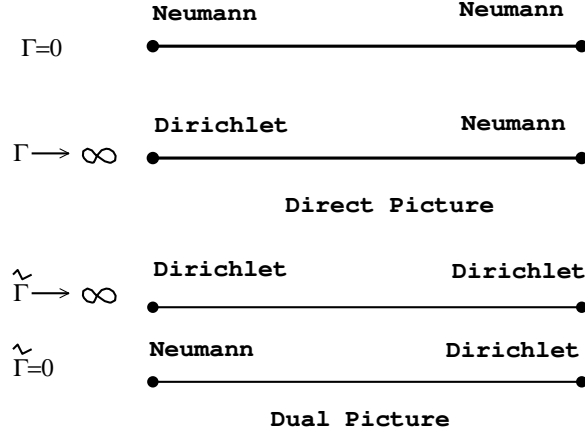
$\Gamma=0$ Neumann Neumann

$\Gamma \longrightarrow \infty$ Dirichlet Neumann

Direct Picture

$\tilde{\Gamma} \longrightarrow \infty$ Dirichlet Dirichlet

$\tilde{\Gamma}=0$ Neumann Dirichlet

Dual Picture